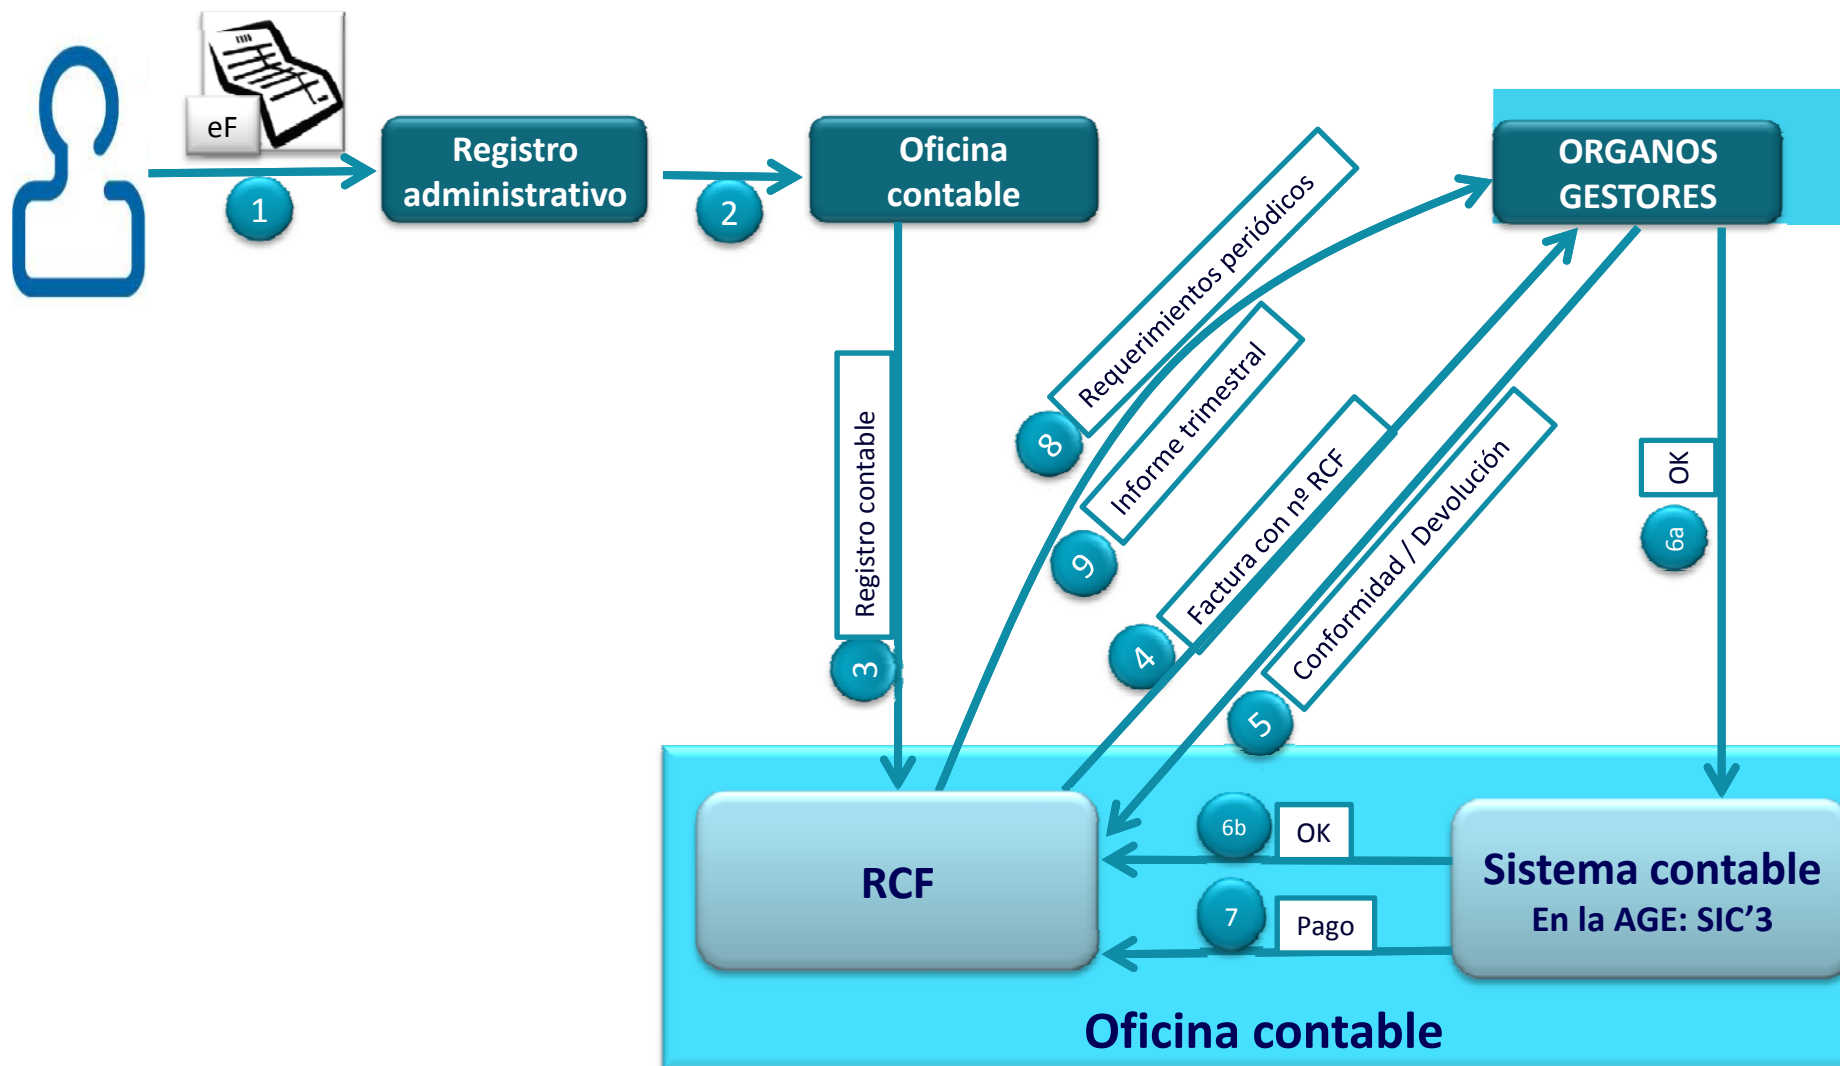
eF

1

Registro administrativo

2

Oficina contable

ORGANOS GESTORES

Registro contable

3

8

Requerimientos periódicos

9

Informe trimestral

4

Factura con nº RCF

5

Conformidad / Devolución

OK

6a

RCF

6b

OK

7

Pago

Sistema contable
En la AGE: SIC'3

Oficina contable